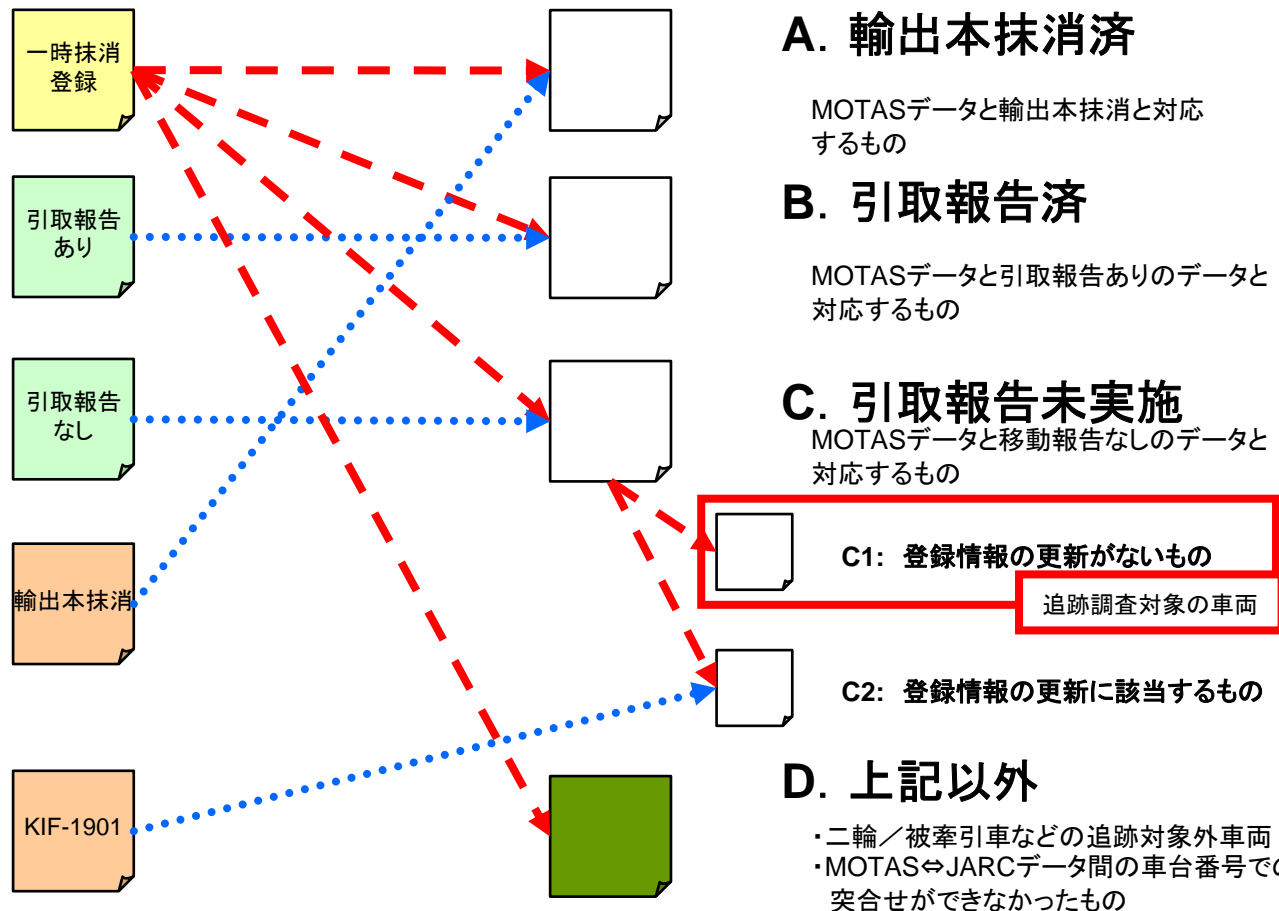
一時抹消登録

引取報告あり

引取報告なし

輸出本抹消

KIF-1901

A. 輸出本抹消済

MOTASデータと輸出本抹消と対応するもの

B. 引取報告済

MOTASデータと引取報告ありのデータと対応するもの

C. 引取報告未実施

MOTASデータと移動報告なしのデータと対応するもの

C1: 登録情報の更新がないもの

追跡調査対象の車両

C2: 登録情報の更新に該当するもの

D. 上記以外

・二輪／被牽引車などの追跡対象外車両
・MOTAS⇔JARCデータ間の車台番号での突合せができなかったもの